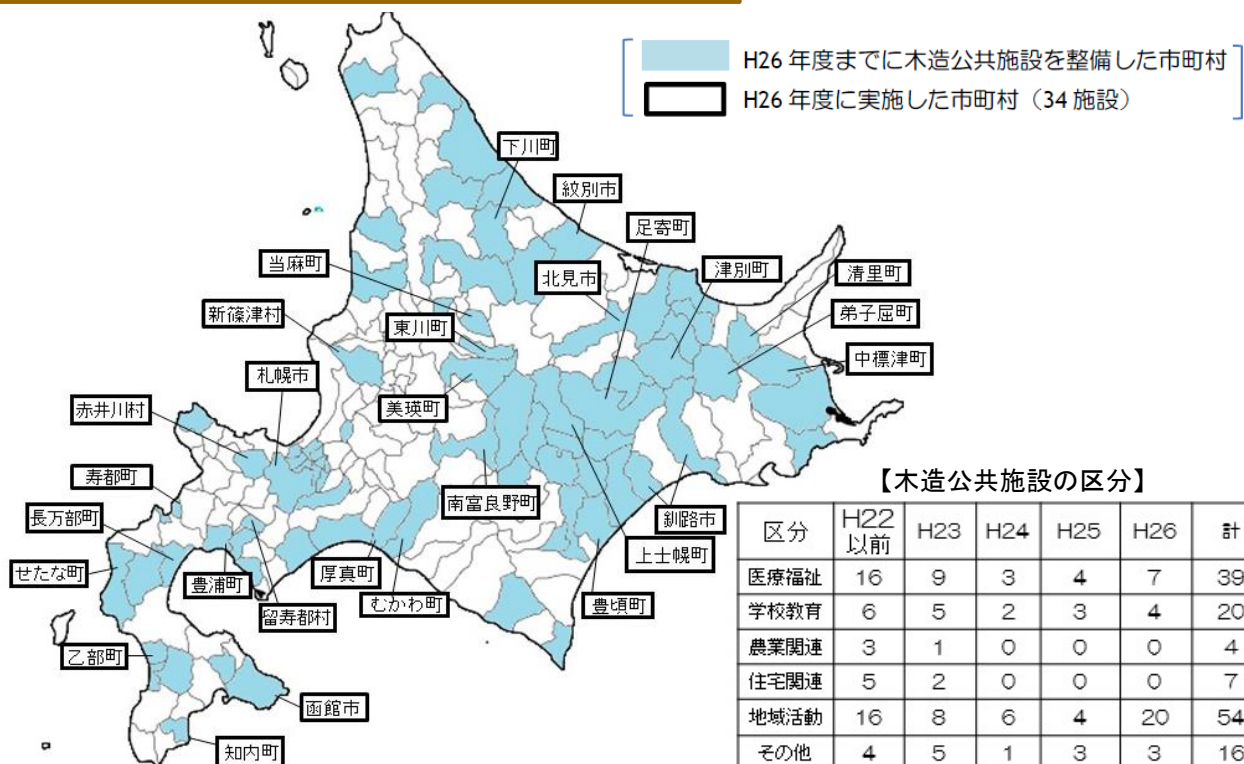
H26 年度までに木造公共施設を整備した市町村
H26 年度に実施した市町村（34 施設）

下川町
紋別市
足寄町
当麻町
北見市
津別町
清里町
新篠津村
東川町
弟子屈町
中標津町
札幌市
美瑛町
赤井川村
寿都町
南富良野町
釧路市
長万部町
上士幌町
せたな町
豊浦町
厚真町
留寿都村
むかわ町
豊頃町
乙部町
函館市
知内町

【木造公共施設の区分】

| 区分 | H22以前 | H23 | H24 | H25 | H26 | 計 |
|---|---|---|---|---|---|---|
| 医療福祉 | 16 | 9 | 3 | 4 | 7 | 39 |
| 学校教育 | 6 | 5 | 2 | 3 | 4 | 20 |
| 農業関連 | 3 | 1 | 0 | 0 | 0 | 4 |
| 住宅関連 | 5 | 2 | 0 | 0 | 0 | 7 |
| 地域活動 | 16 | 8 | 6 | 4 | 20 | 54 |
| その他 | 4 | 5 | 1 | 3 | 3 | 16 |